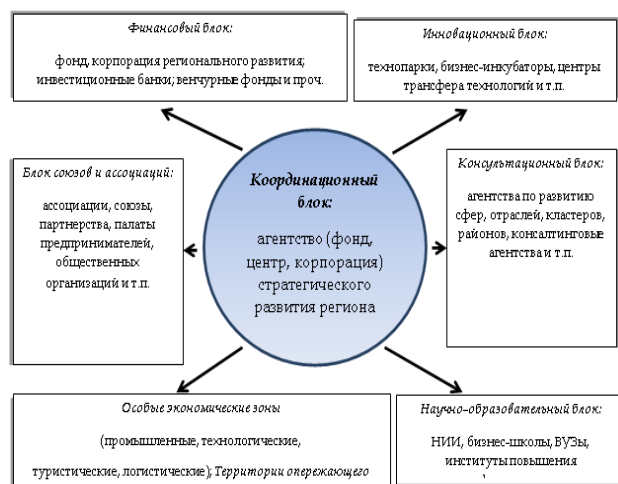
Координационный блок:

агентство (фонд, центр, корпорация) стратегического развития региона

Финансовый блок:

фонд, корпорация регионального развития; инвестиционные банки; венчурные фонды и проч.

Инновационный блок:

технопарки, бизнес-инкубаторы, центры трансфера технологий и т.п.

Блок союзов и ассоциаций:

ассоциации, союзы, партнерства, палаты предпринимателей, общественных организаций и т.п.

Консультационный блок:

агентства по развитию сфер, отраслей, кластеров, районов, консалтинговые агентства и т.п.

Особые экономические зоны

(промышленные, технологические,

туристические, логистические); Территории опережающего

Научно-образовательный блок:

НИИ, бизнес-школы, ВУЗы, институты повышения